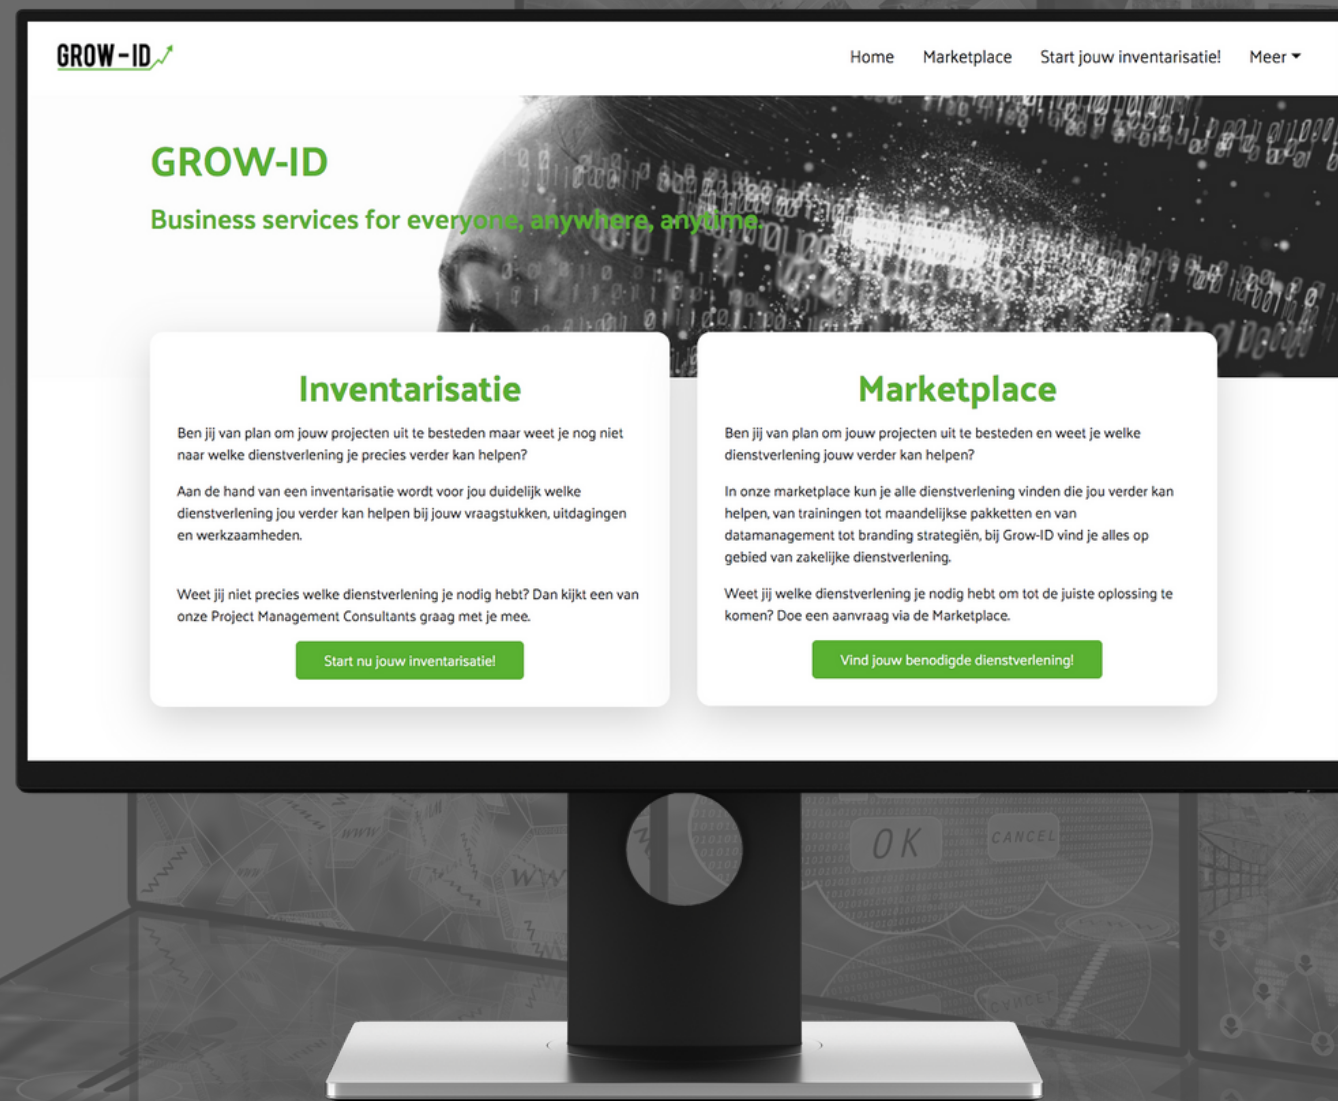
GROW-ID

Home Marketplace Start jouw inventarisatie! Meer

GROW-ID

Business services for everyone, anywhere, anytime.

Inventarisatie

Ben jij van plan om jouw projecten uit te besteden maar weet je nog niet naar welke dienstverlening je precies verder kan helpen?

Aan de hand van een inventarisatie wordt voor jou duidelijk welke dienstverlening jou verder kan helpen bij jouw vraagstukken, uitdagingen en werkzaamheden.

Weet jij niet precies welke dienstverlening je nodig hebt? Dan kijkt een van onze Project Management Consultants graag met je mee.

Start nu jouw inventarisatie!

Marketplace

Ben jij van plan om jouw projecten uit te besteden en weet je welke dienstverlening jouw verder kan helpen?

In onze marketplace kun je alle dienstverlening vinden die jou verder kan helpen, van trainingen tot maandelijkse pakketten en van datamanagement tot branding strategiën, bij Grow-ID vind je alles op gebied van zakelijke dienstverlening.

Weet jij welke dienstverlening je nodig hebt om tot de juiste oplossing te komen? Doe een aanvraag via de Marketplace.

Vind jouw benodigde dienstverlening!

OK CANCEL